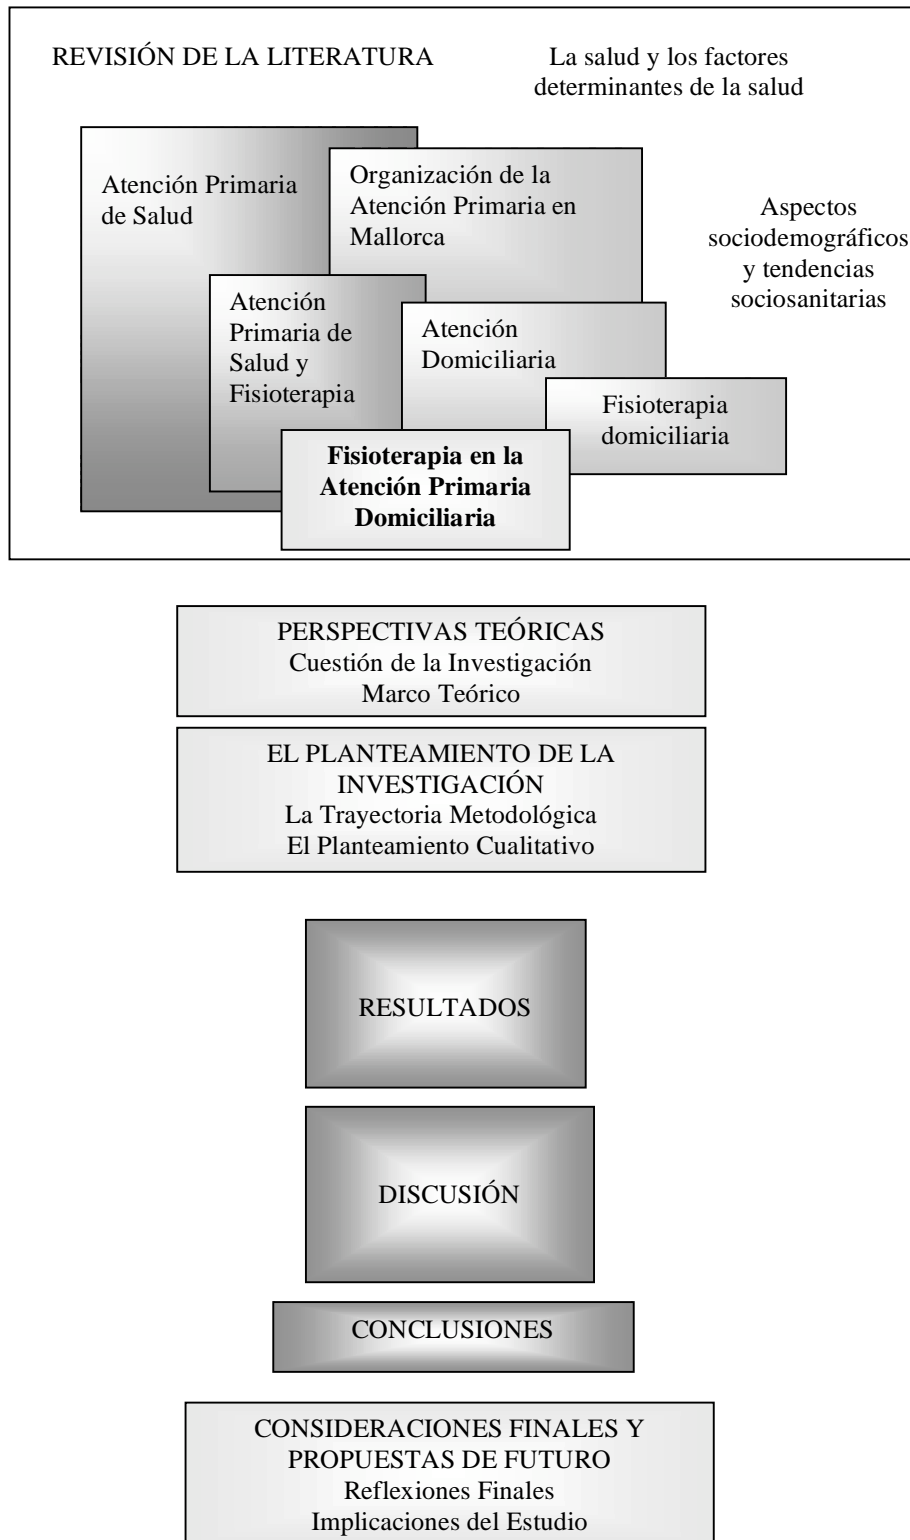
REVISIÓN DE LA LITERATURA

La salud y los factores determinantes de la salud

Atención Primaria de Salud

Organización de la Atención Primaria en Mallorca

Aspectos sociodemográficos y tendencias sociosanitarias

Atención Primaria de Salud y Fisioterapia

Atención Domiciliaria

Fisioterapia domiciliaria

**Fisioterapia en la Atención Primaria Domiciliaria**

PERSPECTIVAS TEÓRICAS
Cuestión de la Investigación
Marco Teórico

EL PLANTEAMIENTO DE LA INVESTIGACIÓN
La Trayectoria Metodológica
El Planteamiento Cualitativo

RESULTADOS

DISCUSIÓN

CONCLUSIONES

CONSIDERACIONES FINALES Y PROPUESTAS DE FUTURO
Reflexiones Finales
Implicaciones del Estudio